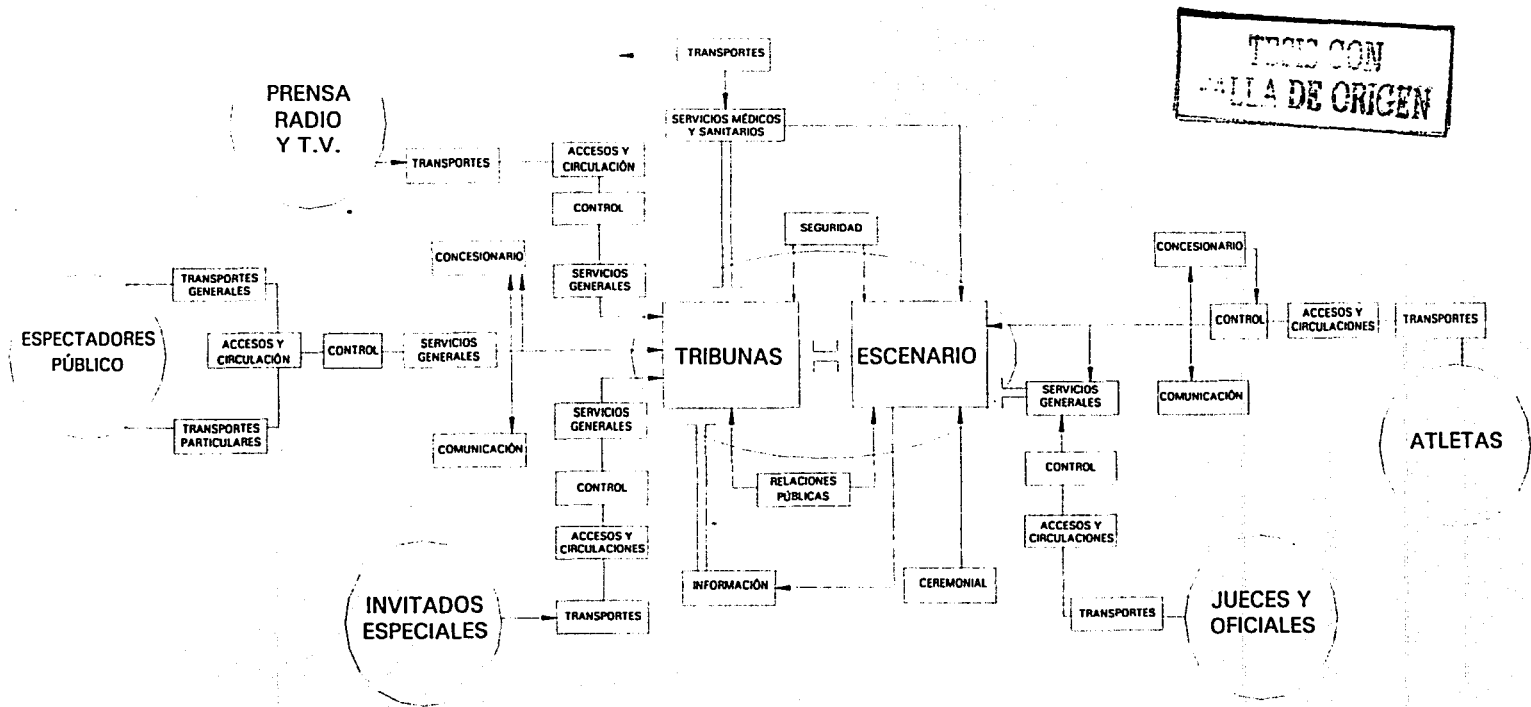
TESIS CON
FALLA DE ORIGEN

TRANSPORTES

PRENSA
RADIO
Y T.V.

TRANSPORTES

SERVICIOS MÉDICOS Y SANITARIOS

ACCESOS Y CIRCULACIÓN

CONTROL

SEGURIDAD

CONCESIONARIO

SERVICIOS GENERALES

CONCESIONARIO

TRANSPORTES GENERALES

ESPECTADORES
PÚBLICO

ACCESOS Y CIRCULACIÓN

CONTROL

SERVICIOS GENERALES

TRIBUNAS

ESCENARIO

CONTROL

ACCESOS Y CIRCULACIONES

TRANSPORTES

SERVICIOS GENERALES

COMUNICACIÓN

TRANSPORTES PARTICULARES

COMUNICACIÓN

SERVICIOS GENERALES

ATLETAS

CONTROL

RELACIONES PÚBLICAS

CONTROL

ACCESOS Y CIRCULACIONES

ACCESOS Y CIRCULACIONES

INFORMACIÓN

CEREMONIAL

INVITADOS
ESPECIALES

TRANSPORTES

TRANSPORTES

JUECES Y
OFICIALES